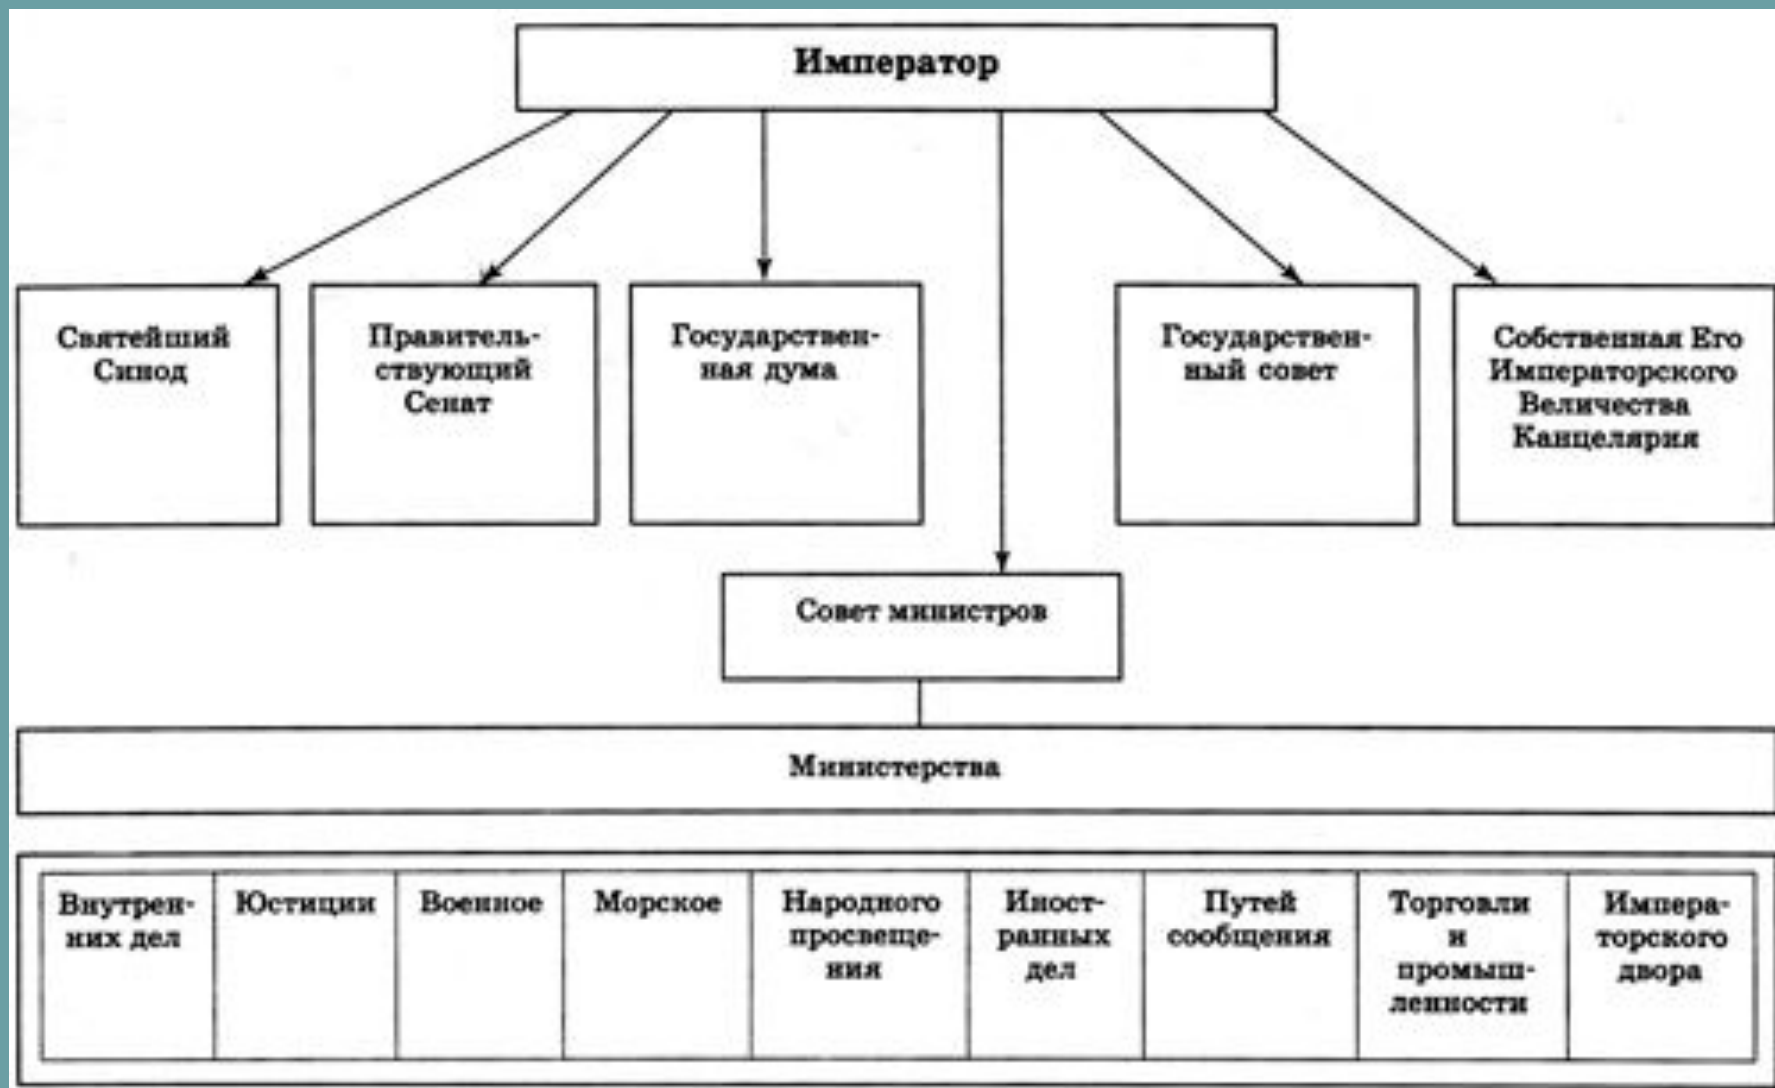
Император

Святейший Синод

Правительствующий Сенат

Государственная дума

Государственный совет

Собственная Его Императорского Величества Канцелярия

Совет министров

Министерства

| Внутренних дел | Юстиции | Военное | Морское | Народного просвещения | Иностранных дел | Путей сообщения | Торговли и промышленности | Императорского двора |
|---|---|---|---|---|---|---|---|---|